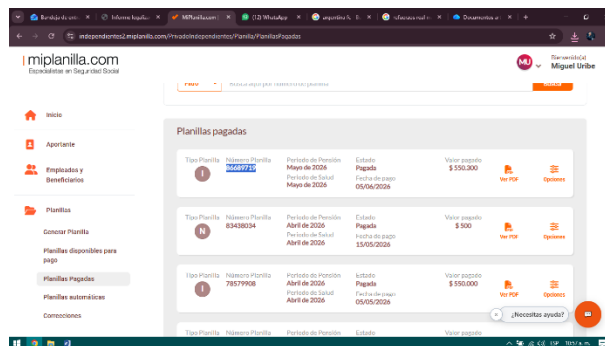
Bandeja de ent | Informe liquida | MiPlanilla.com | (12) WhatsApp | argentina | rafaeurasrauf | Documentos si | +

independientes2.miplanilla.com/PrivadoIndependientes/Planilla/PlanillasPagadas

miplanilla.com
Especialistas en Seguridad Social

MU Bienvenido(a) Miguel Uribe

Pago | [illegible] | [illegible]

Inicio

Aportante

Empleados y Beneficiarios

Planillas

Generar Planilla

Planillas disponibles para pago

Planillas Pagadas

Planillas automáticas

Correcciones

Planillas pagadas

| Tipo Planilla | Número Planilla | Periodo de Pensión | Estado | Valor pagado | | |
|---|---|---|---|---|---|---|
| I | 86689715 | Mayo de 2026 / Periodo de Salud Mayo de 2026 | Pagado / Fecha de pago 05/06/2026 | $ 550.300 | Ver PDF | Opciones |
| N | 83438034 | Abril de 2026 / Periodo de Salud Abril de 2026 | Pagada / Fecha de pago 15/05/2026 | $ 500 | Ver PDF | Opciones |
| I | 78579908 | Abril de 2026 / Periodo de Salud Abril de 2026 | Pagada / Fecha de pago 05/05/2026 | $ 550.000 | Ver PDF | Opciones |
| | | Periodo de Pensión | Estado | Valor pagado | | |

¿Necesitas ayuda?

ESP